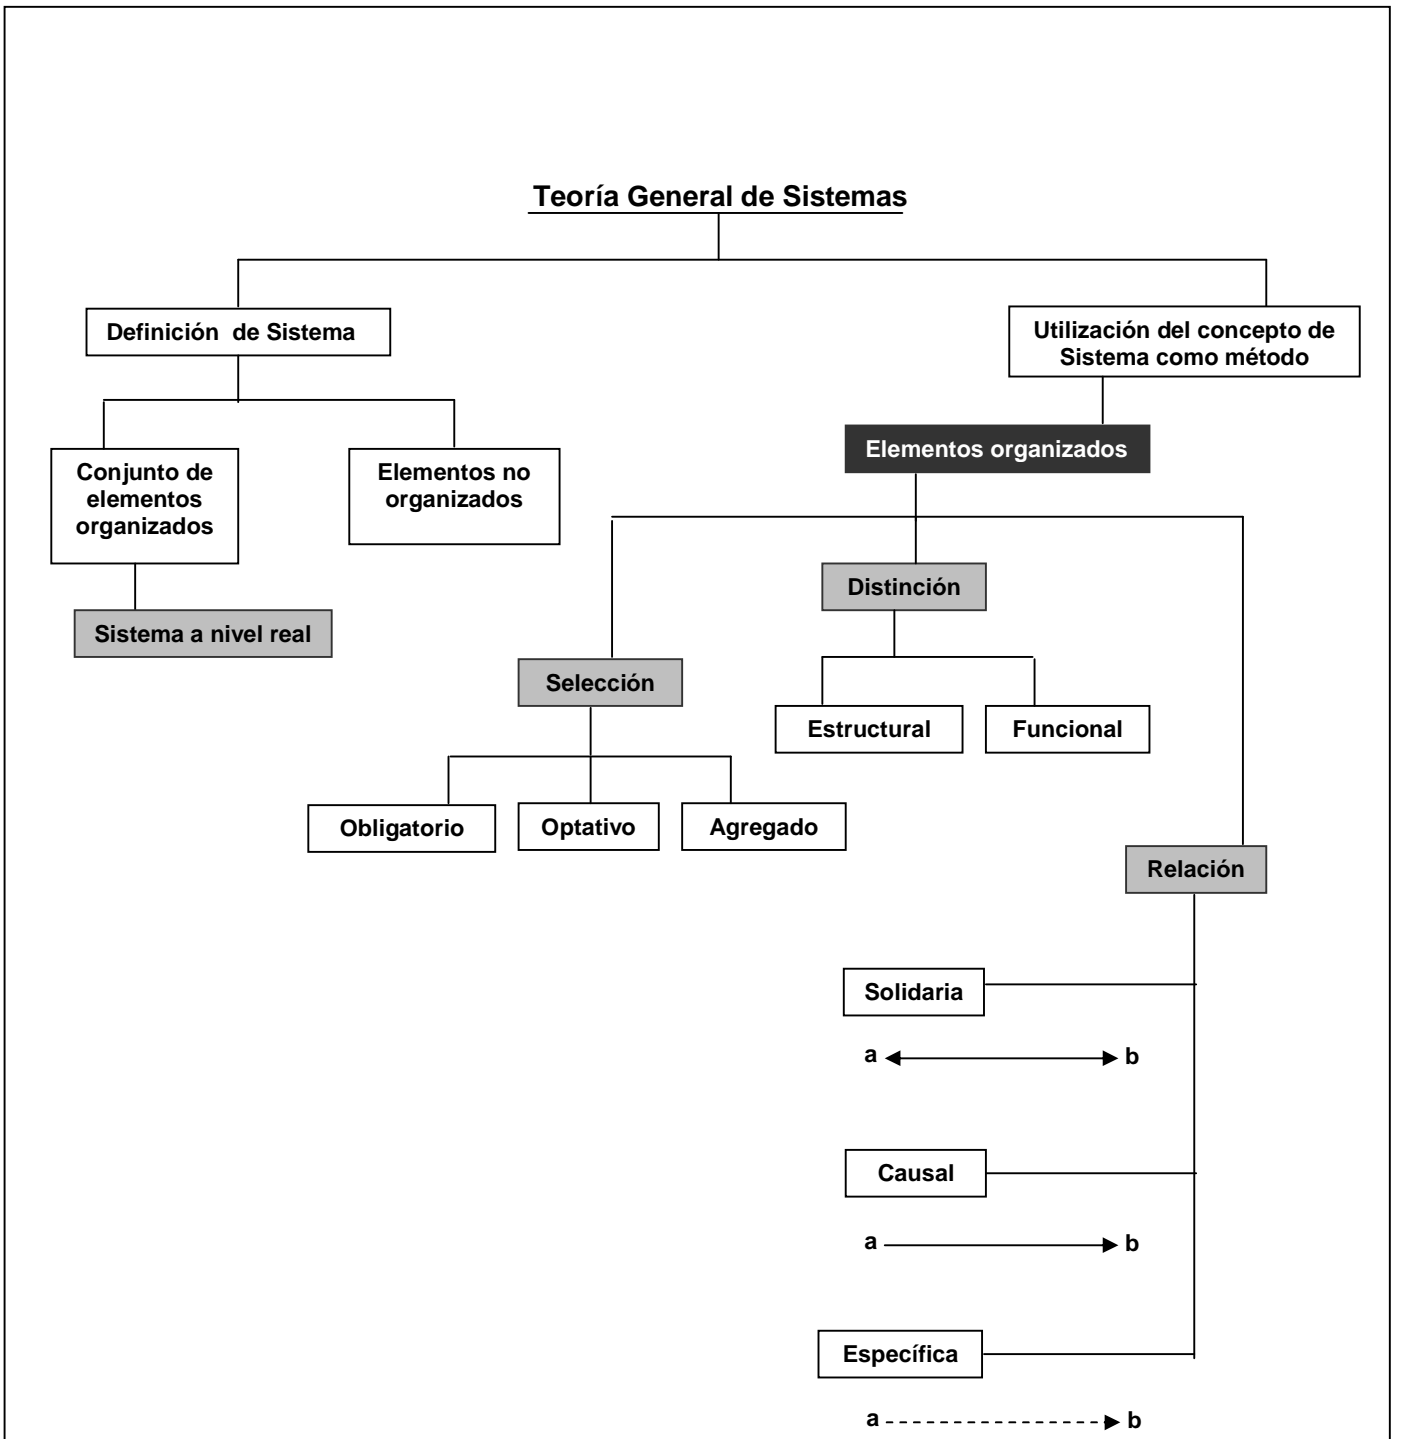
Teoría General de Sistemas

Definición de Sistema

Utilización del concepto de Sistema como método

Conjunto de elementos organizados

Elementos no organizados

Elementos organizados

Sistema a nivel real

Distinción

Selección

Estructural

Funcional

Obligatorio

Optativo

Agregado

Relación

Solidaria

a b

Causal

a b

Específica

a b